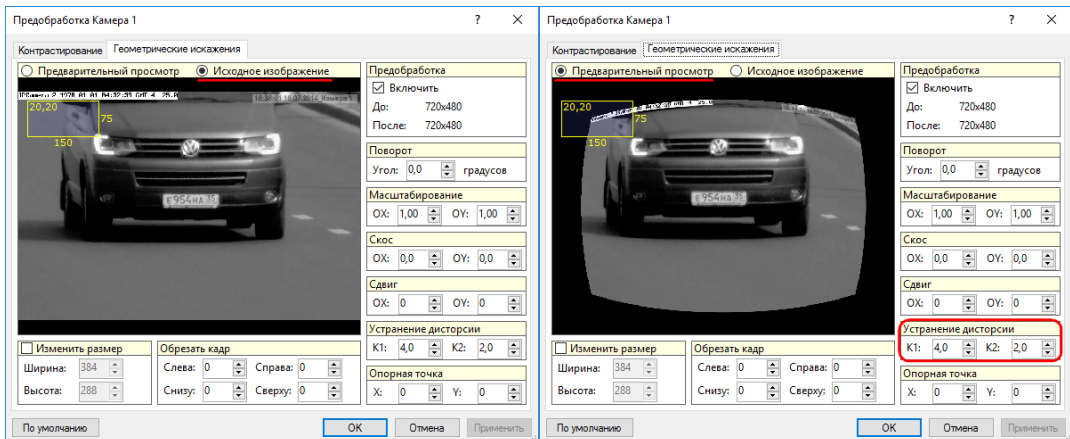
Предобработка Камера 1
?
Контрастирование
Геометрические искажения
Предварительный просмотр
Исходное изображение
20,20
75
150
Е954НА 35
Предобработка
Включить
До: 720x480
После: 720x480
Поворот
Угол: 0,0 градусов
Масштабирование
OX: 1,00 OY: 1,00
Скос
OX: 0,0 OY: 0,0
Сдвиг
OX: 0 OY: 0
Устранение дисторсии
K1: 4,0 K2: 2,0
Опорная точка
X: 0 Y: 0
Изменить размер
Ширина: 384
Высота: 288
Обрезать кадр
Слева: 0 Справа: 0
Снизу: 0 Сверху: 0
По умолчанию
OK
Отмена
Применить

Предобработка Камера 1
?
Контрастирование
Геометрические искажения
Предварительный просмотр
Исходное изображение
20,20
75
150
Е954НА 35
Предобработка
Включить
До: 720x480
После: 720x480
Поворот
Угол: 0,0 градусов
Масштабирование
OX: 1,00 OY: 1,00
Скос
OX: 0,0 OY: 0,0
Сдвиг
OX: 0 OY: 0
Устранение дисторсии
K1: 4,0 K2: 2,0
Опорная точка
X: 0 Y: 0
Изменить размер
Ширина: 384
Высота: 288
Обрезать кадр
Слева: 0 Справа: 0
Снизу: 0 Сверху: 0
По умолчанию
OK
Отмена
Применить